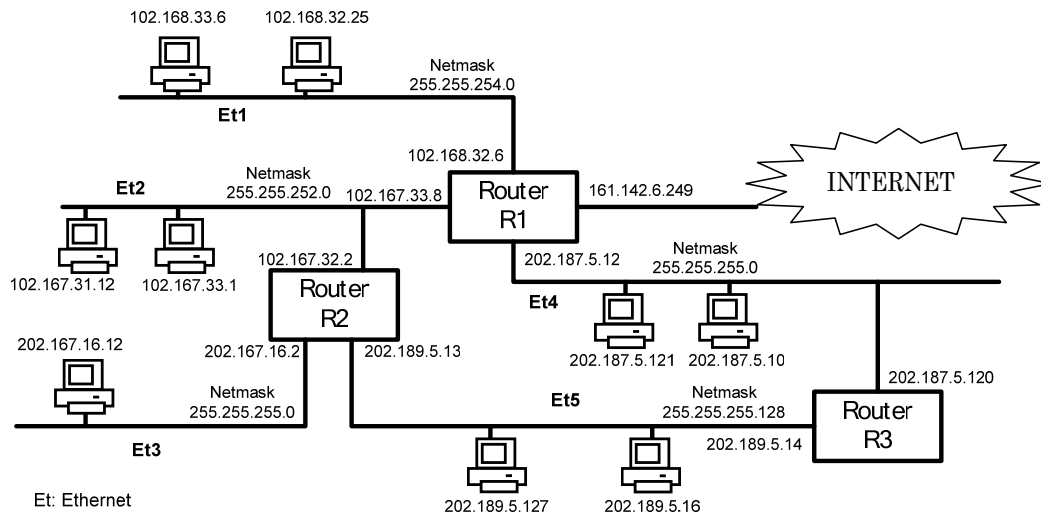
102.168.33.6
102.168.32.25
Netmask
255.255.254.0
Et1
102.168.32.6
Et2
Netmask
255.255.252.0
102.167.33.8
Router
R1
161.142.6.249
INTERNET
102.167.31.12
102.167.33.1
102.167.32.2
202.187.5.12
Netmask
255.255.255.0
Router
R2
Et4
202.167.16.12
202.167.16.2
202.189.5.13
202.187.5.121
202.187.5.10
202.187.5.120
Netmask
255.255.255.0
Et3
Et5
Netmask
255.255.255.128
Router
R3
202.189.5.14
Et: Ethernet
202.189.5.127
202.189.5.16